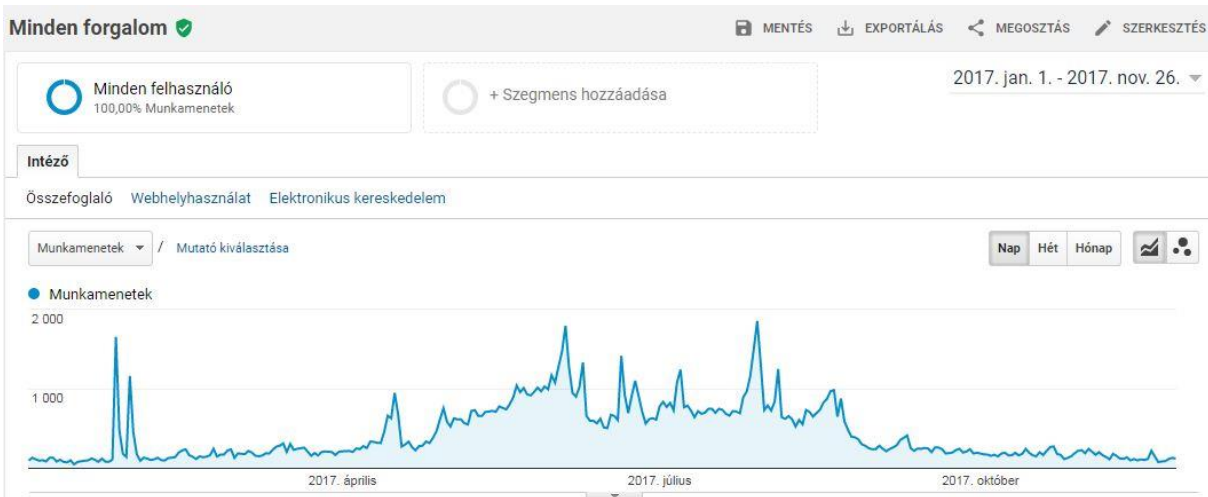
Minden forgalom

MENTÉS EXPORTÁLÁS MEGOSZTÁS SZERKESZTÉS

Minden felhasználó
100,00% Munkamenetek

+ Szegmens hozzáadása

2017. jan. 1. - 2017. nov. 26.

Intéző

Összefoglaló Webhelyhasználat Elektronikus kereskedelem

Munkamenetek / Mutató kiválasztása

Nap Hét Hónap

Munkamenetek

2 000

1 000

2017. április 2017. július 2017. október